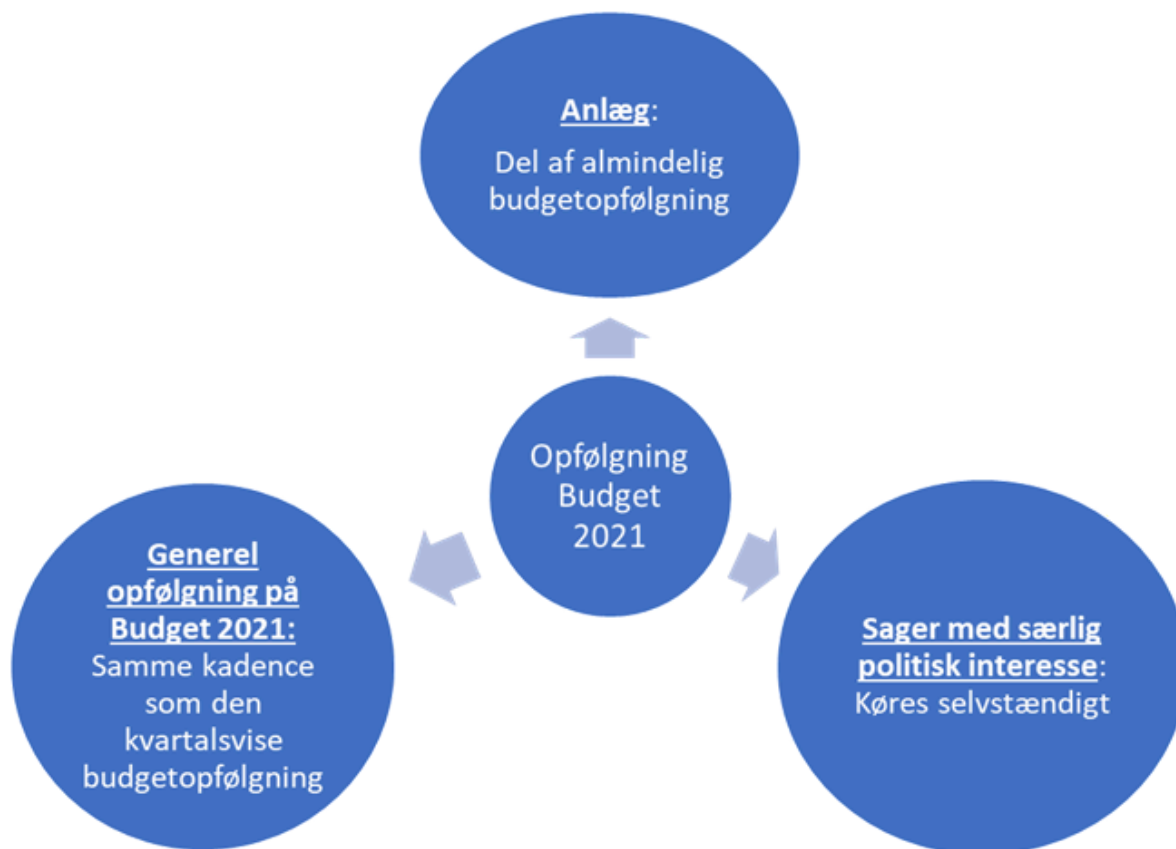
Anlæg:
Del af almindelig budgetopfølgning

Opfølgning Budget 2021

Generel opfølgning på Budget 2021:
Samme kadence som den kvartalsvise budgetopfølgning

Sager med særlig politisk interesse:
Køres selvstændigt